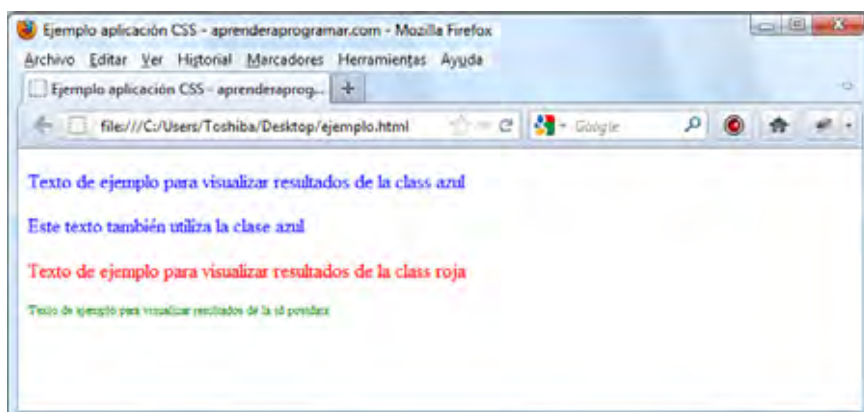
Ejemplo aplicación CSS - aprenderaprogramar.com - Mozilla Firefox

Archivo Editar Ver Historial Marcadores Herramientas Ayuda

Ejemplo aplicación CSS - aprenderaprog...

+

file:///C:/Users/Toshiba/Desktop/ejemplo.html

Google

Texto de ejemplo para visualizar resultados de la class azul

Este texto también utiliza la clase azul

Texto de ejemplo para visualizar resultados de la class roja

Texto de ejemplo para visualizar resultados de la id posidata